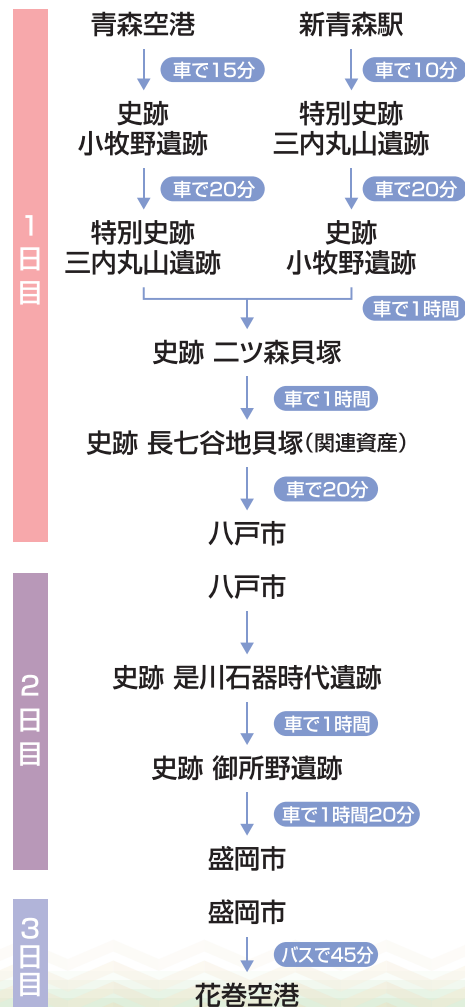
1日目

青森空港

車で15分

史跡
小牧野遺跡

車で20分

特別史跡
三内丸山遺跡

新青森駅

車で10分

特別史跡
三内丸山遺跡

車で20分

史跡
小牧野遺跡

車で1時間

史跡 二ツ森貝塚

車で1時間

史跡 長七谷地貝塚（関連資産）

車で20分

八戸市

2日目

八戸市

史跡 是川石器時代遺跡

車で1時間

史跡 御所野遺跡

車で1時間20分

盛岡市

3日目

盛岡市

バスで45分

花巻空港